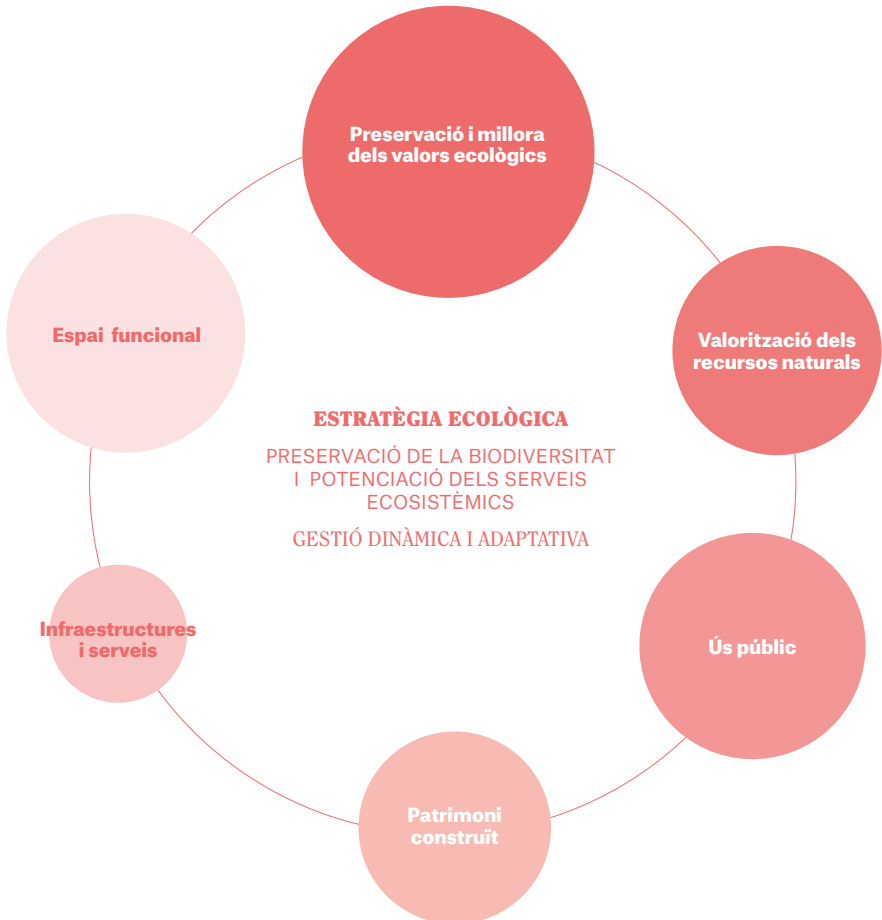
Preservació i millora dels valors ecològics

Valorització dels recursos naturals

Ús públic

Patrimoni construït

Infraestructures i serveis

Espai funcional

ESTRATÈGIA ECOLÒGICA

PRESERVACIÓ DE LA BIODIVERSITAT I POTENCIACIÓ DELS SERVEIS ECOSISTÈMICS

GESTIÓ DINÀMICA I ADAPTATIVA